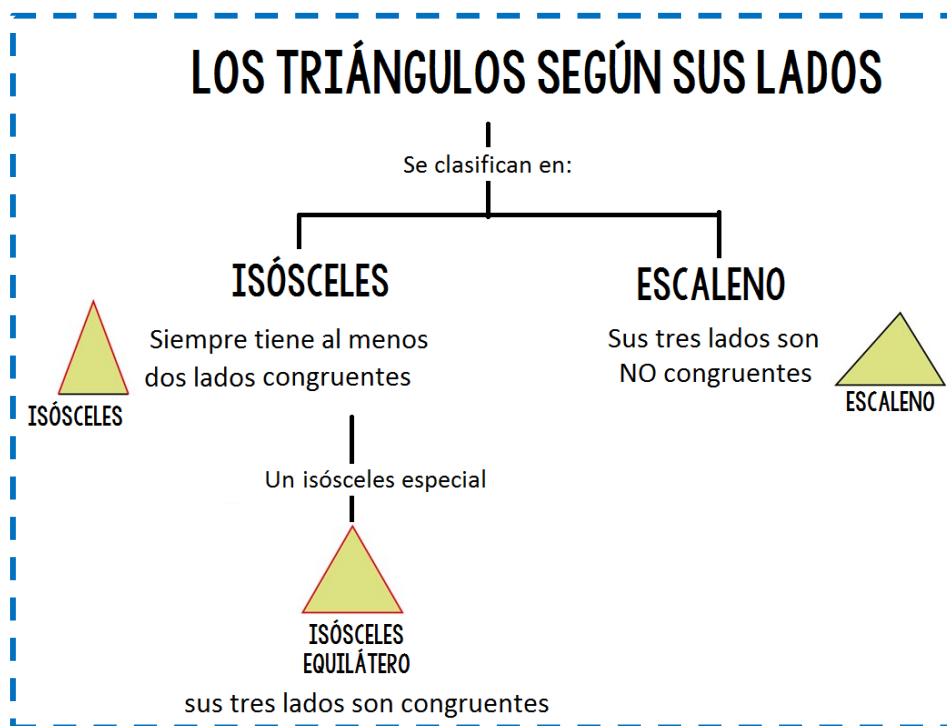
LOS TRIÁNGULOS SEGÚN SUS LADOS

Se clasifican en:

ISÓSCELES

Siempre tiene al menos dos lados congruentes

ISÓSCELES

ESCALENO

Sus tres lados son NO congruentes

ESCALENO

Un isósceles especial

ISÓSCELES
EQUILÁTERO

sus tres lados son congruentes